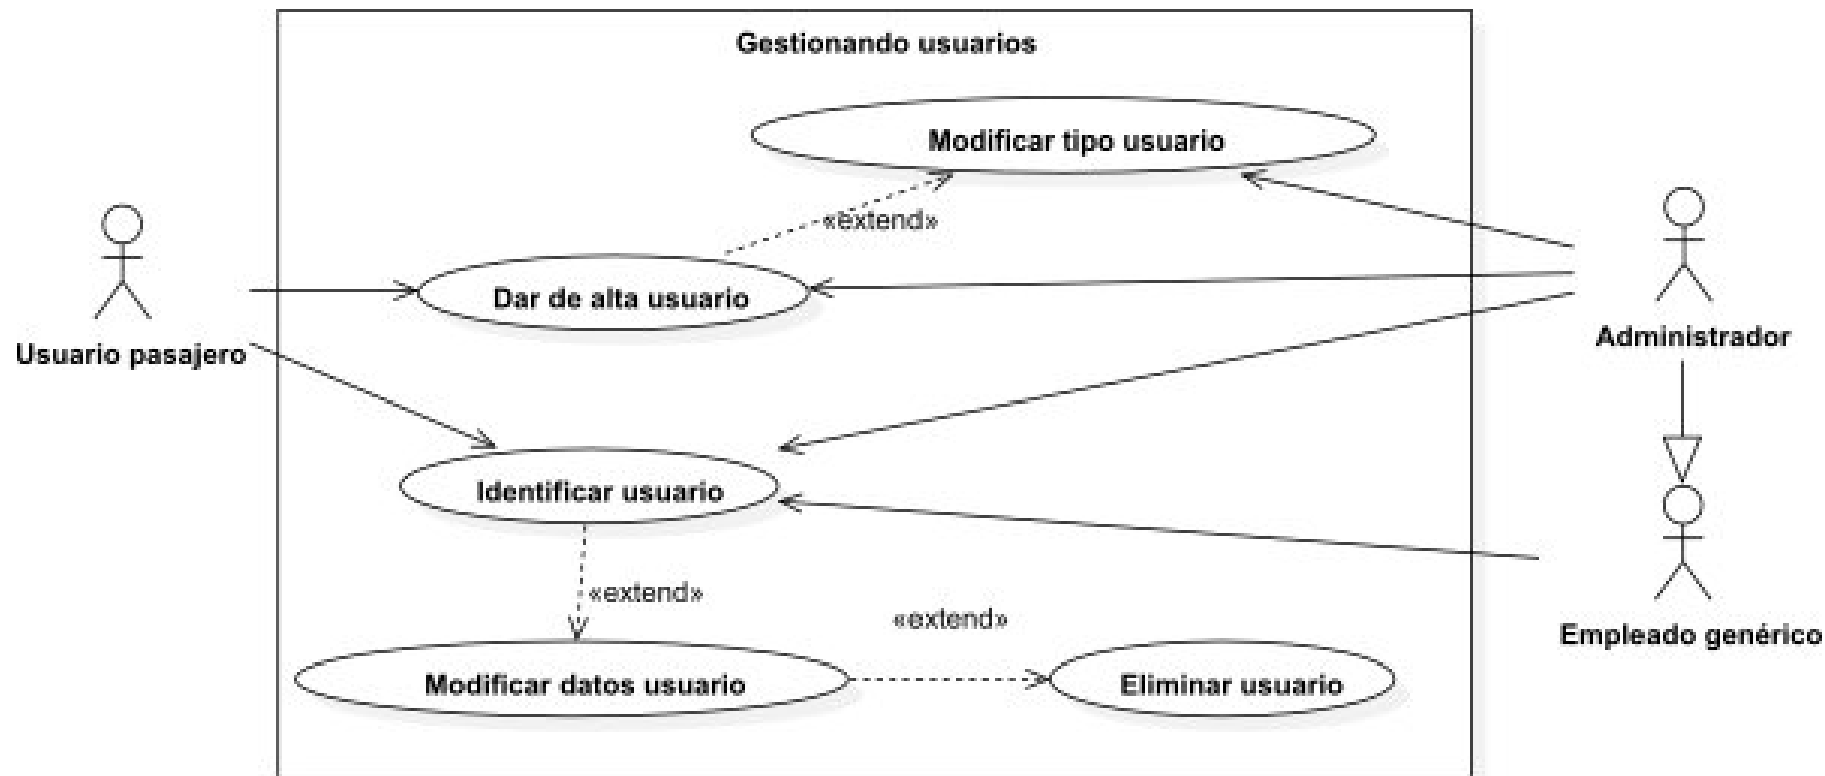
Gestionando usuarios

Modificar tipo usuario

«extend»

Dar de alta usuario

Usuario pasajero

Administrador

Identificar usuario

«extend»

«extend»

Modificar datos usuario

Eliminar usuario

Empleado genérico